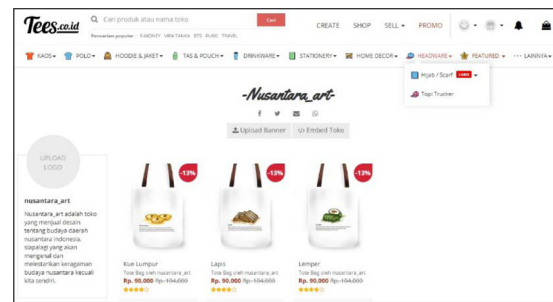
Tees.co.id
Cari produk atau nama toko
Cari
Pencarian populer: 5 KIDNEY VAN TAKEA BTS RUBS TRAVEL
CREATE SHOP SELL PROMO
KAOS POLO HOODIE & JAKET TAS & POUCH DRINKWARE STATIONERY HOME DECOR HEADWARE FEATURED LAINNYA
Hijab / Scarf Topi Trucker
-Nusantara_art-
Upload Banner
Embed Toko
UPLOAD LOGO
nusantara_art
Nusantara_art adalah toko yang menjual desain tentang budaya daerah nusantara Indonesia. siapakah yang akan mengenal dan melestarikan keragaman budaya nusantara kecuali kita sendiri.
-13%
Kue Lumpur
Tote Bag oleh nusantara_art
Rp. 90.000 Rp. 104.000
-13%
Lapis
Tote Bag oleh nusantara_art
Rp. 90.000 Rp. 104.000
-13%
Lemper
Tote Bag oleh nusantara_art
Rp. 90.000 Rp. 104.000